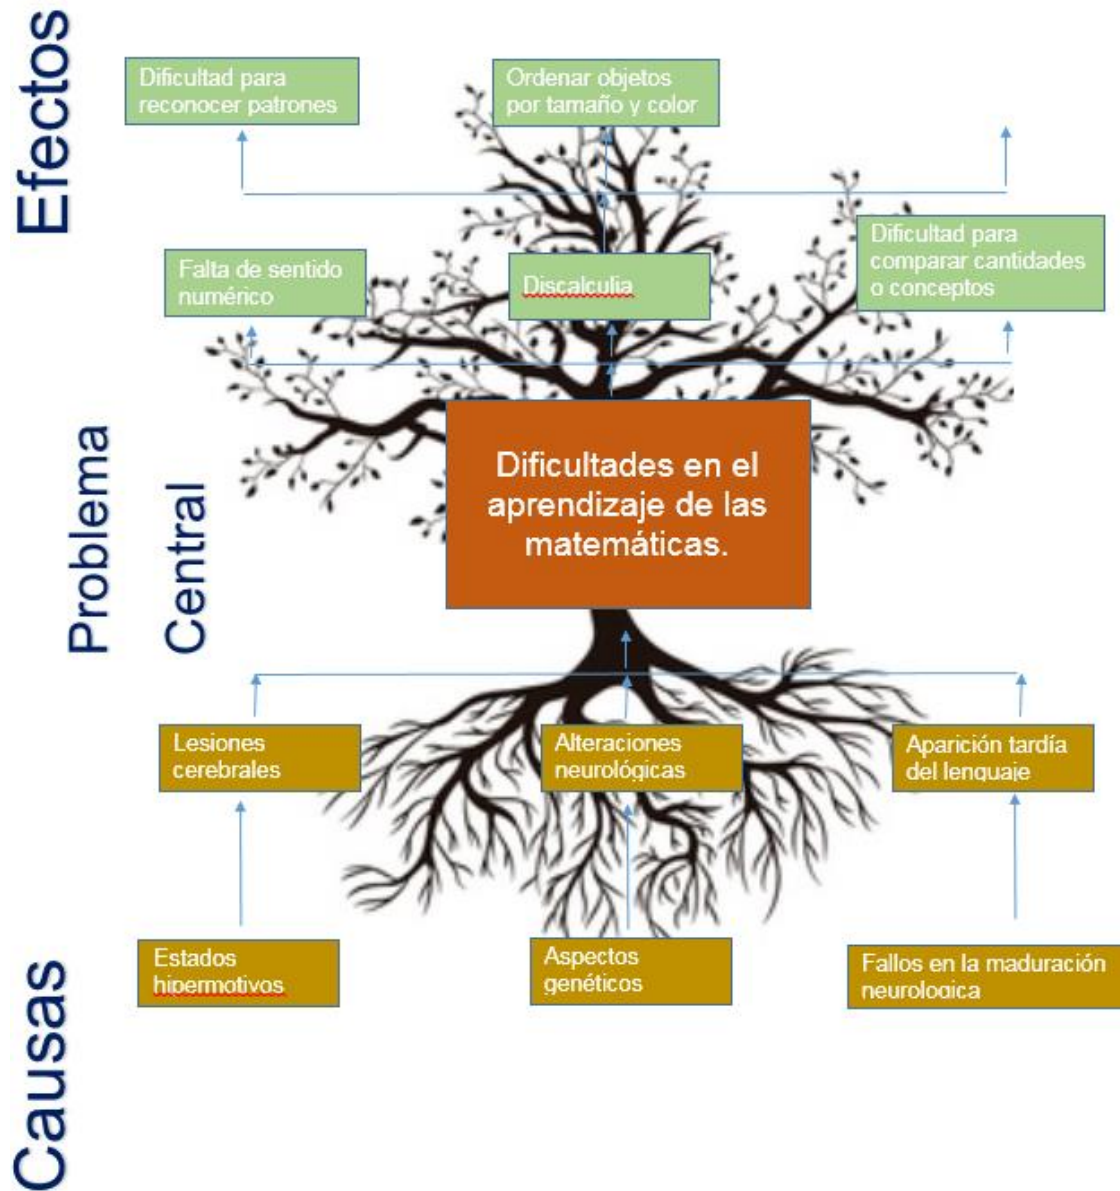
Efectos

Dificultad para reconocer patrones

Ordenar objetos por tamaño y color

Falta de sentido numérico

Discalculia

Dificultad para comparar cantidades o conceptos

Problema Central

Dificultades en el aprendizaje de las matemáticas.

Lesiones cerebrales

Alteraciones neurológicas

Aparición tardía del lenguaje

Causas

Estados hipermotivos

Aspectos genéticos

Fallos en la maduración neurologica